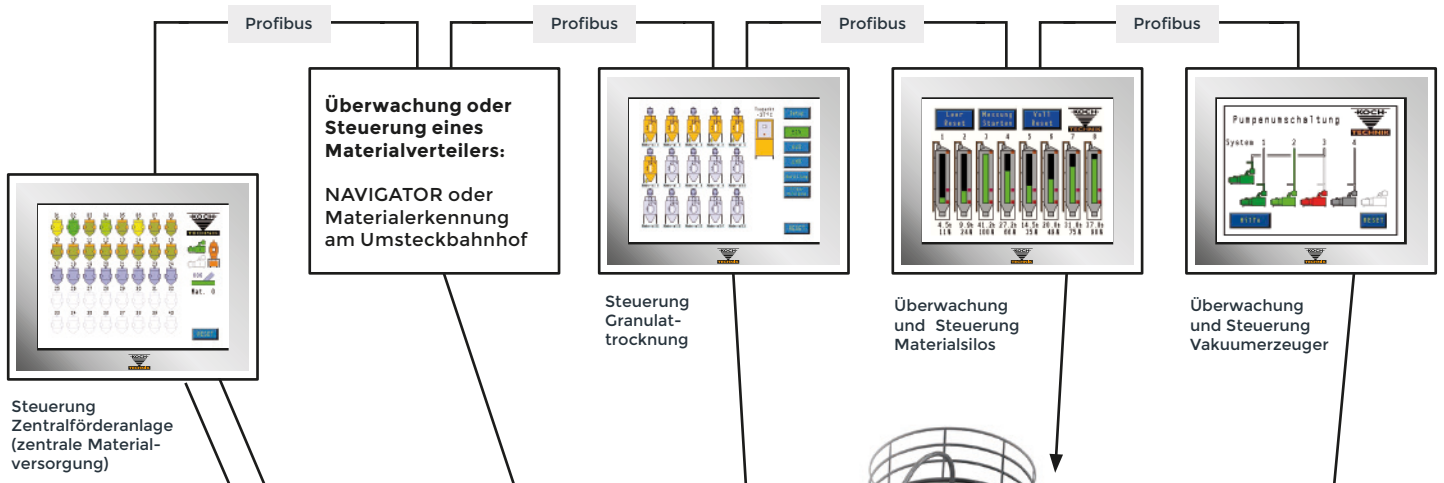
Profibus

Profibus

Profibus

Profibus

Überwachung oder Steuerung eines Materialverteilers:

NAVIGATOR oder Materialerkennung am Umsteckbahnhof

Steuerung Zentralförderanlage (zentrale Materialversorgung)

Steuerung Granulattrocknung

Leer Reset

Messung Starten

Voll Reset

Überwachung und Steuerung Materialsilos

Pumpenumschaltung

System 1 2 3 4

RESET

Überwachung und Steuerung Vakuumerzeuger